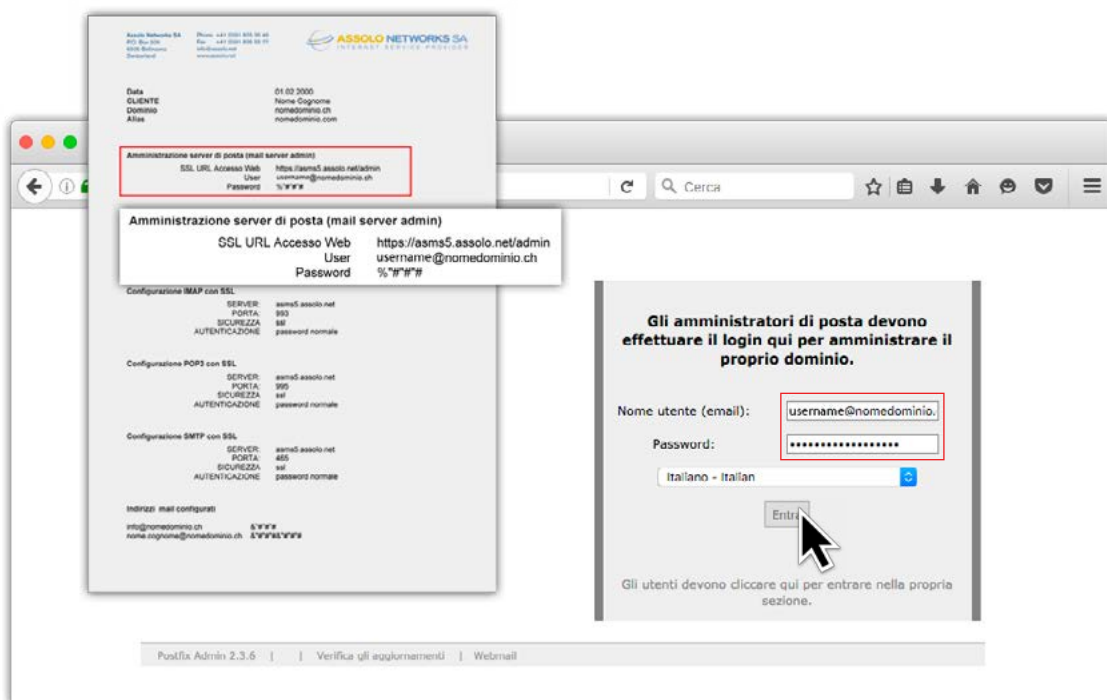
Assolo Networks SA
P.O. Box 224
6516 Bellinzona
Switzerland

Phone +41 (0)91 835 55 40
Fax +41 (0)91 835 55 77
info@assolo.net
www.assolo.net

ASSOLO NETWORKS SA
INTERNET SERVICE PROVIDER

Data 01.02.2000
CLIENTE Nome Cognome
Dominio nomedominio.ch
Alias nomedominio.com

Amministrazione server di posta (mail server admin)
SSL URL Accesso Web https://asms5.assolo.net/admin
User username@nomedominio.ch
Password %"#"#"#

Amministrazione server di posta (mail server admin)
SSL URL Accesso Web https://asms5.assolo.net/admin
User username@nomedominio.ch
Password %"#"#"#

Configurazione IMAP con SSL
SERVER: asms5.assolo.net
PORTA: 993
SICUREZZA ssl
AUTENTICAZIONE password normale

Configurazione POP3 con SSL
SERVER: asms5.assolo.net
PORTA: 995
SICUREZZA ssl
AUTENTICAZIONE password normale

Configurazione SMTP con SSL
SERVER: asms5.assolo.net
PORTA: 465
SICUREZZA ssl
AUTENTICAZIONE password normale

Indirizzi mail configurati
info@nomedominio.ch &"#"#"#
nome.cognome@nomedominio.ch &"#"#"&"#"#"#

Cerca

Gli amministratori di posta devono effettuare il login qui per amministrare il proprio dominio.

Nome utente (email): username@nomedominio.
Password: ••••••••••••••••••

Italiano - Italian

Entra

Gli utenti devono cliccare qui per entrare nella propria sezione.

Postfix Admin 2.3.6 | | Verifica gli aggiornamenti | Webmail